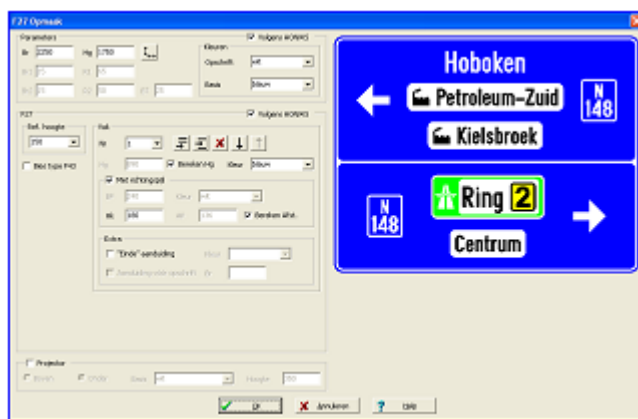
F27 Opmaak

Parameters
Br 2250
Hg 1750
Volgens MOW
Kleuren
Opschrift wit
Basis blauw

F27
Volgens MOW
Ref. hoogte 250
Vak
Nr 1
Bereken Hg
Kleur blauw
Met richtingpijl
Bereken Afst.
Bord type F43
Extra
"Einde" aanduiding
Projector
Hoogte

Hoboken
Petroleum-Zuid
N 148
Kielsbroek
N 148
Ring 2
Centrum

OK
Annuleren
Help